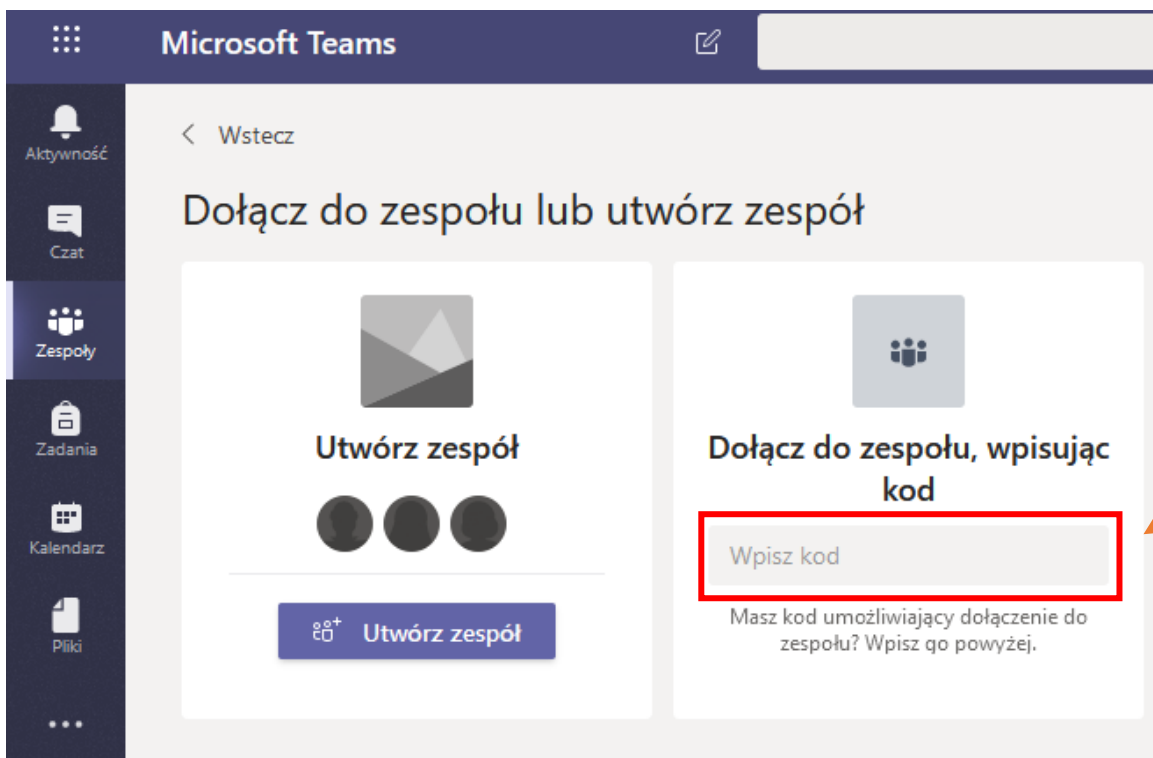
Microsoft Teams

Aktywność

Czat

Zespoły

Zadania

Kalendarz

Pliki

...

< Wstecz

Dołącz do zespołu lub utwórz zespół

Utwórz zespół

Utwórz zespół

Dołącz do zespołu, wpisując kod

Wpisz kod

Masz kod umożliwiający dołączenie do zespołu? Wpisz go powyżej.